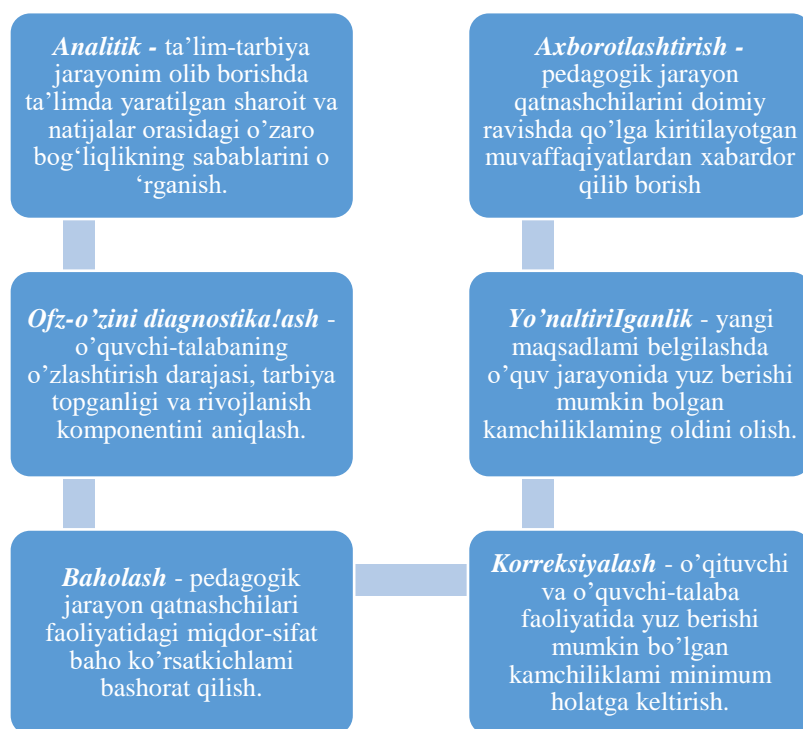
*Analitik* - ta’lim-tarbiya jarayonim olib borishda ta’limda yaratilgan sharoit va natijalar orasidagi o’zaro bog‘liqlikning sabablarini o ‘rganish.

*Ofz-o’zini diagnostika!ash* - o’quvchi-talabaning o’zlashtirish darajasi, tarbiya topganligi va rivojlanish komponentini aniqlash.

*Baholash* - pedagogik jarayon qatnashchilari faoliyatidagi miqdor-sifat baho ko’rsatkichlami bashorat qilish.

*Axborotlashtirish* - pedagogik jarayon qatnashchilarini doimiy ravishda qo’lga kiritilayotgan muvaffaqiyatlardan xabardor qilib borish

*Yo’naltiriIganlik* - yangi maqsadlami belgilashda o’quv jarayonida yuz berishi mumkin bolgan kamchiliklaming oldini olish.

*Korreksiyalash* - o’qituvchi va o’quvchi-talaba faoliyatida yuz berishi mumkin bo’lgan kamchiliklami minimum holatga keltirish.